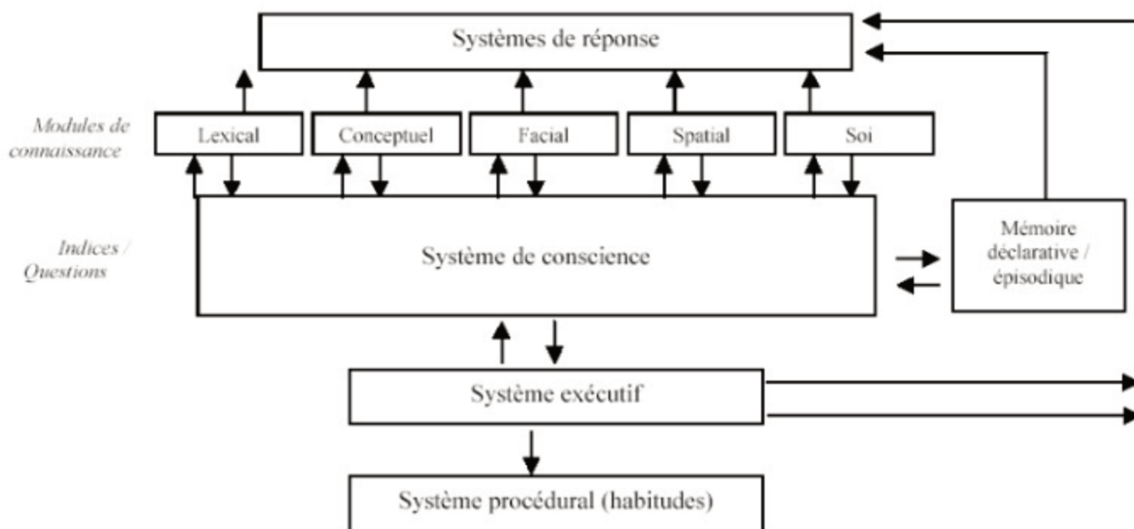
Systèmes de réponse

Modules de connaissance

Lexical

Conceptuel

Facial

Spatial

Soi

Indices / Questions

Système de conscience

Mémoire déclarative / épisodique

Système exécutif

Système procédural (habitudes)